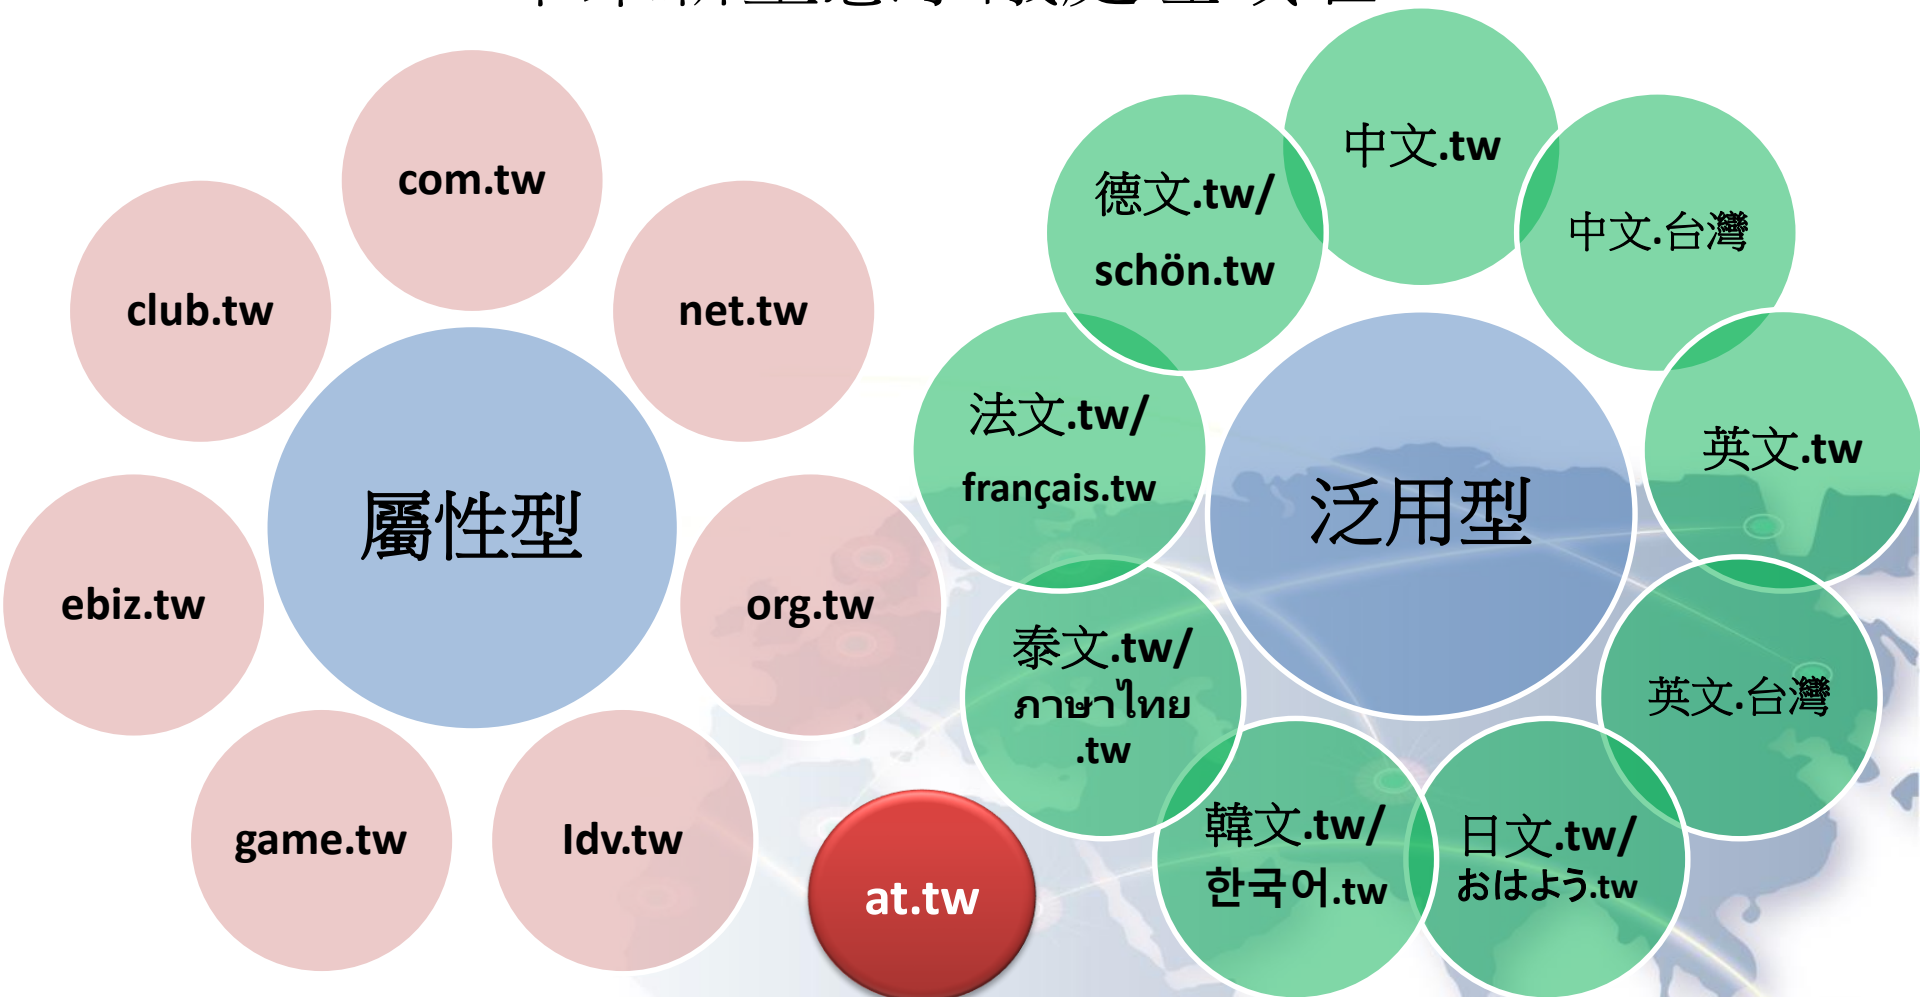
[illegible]

com.tw

club.tw

net.tw

屬性型

ebiz.tw

org.tw

game.tw

Idv.tw

at.tw

中文.tw

德文.tw/ schön.tw

中文.台灣

法文.tw/ français.tw

泛用型

英文.tw

泰文.tw/ ภาษาไทย .tw

英文.台灣

韓文.tw/ 한국어.tw

日文.tw/ おはよう.tw